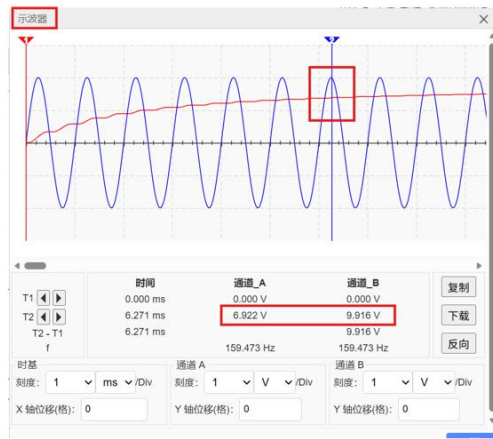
示波器

|  | 时间 | 通道_A | 通道_B |
|---|---|---|---|
| T1 | 0.000 ms | 0.000 V | 0.000 V |
| T2 | 6.271 ms | 6.922 V | 9.916 V |
| T2 - T1 | 6.271 ms |  | 9.916 V |
| f |  | 159.473 Hz | 159.473 Hz |

复制
下载
反向

时基
刻度: 1 ms /Div
X 轴位移(格): 0

通道 A
刻度: 1 V /Div
Y 轴位移(格): 0

通道 B
刻度: 1 V /Div
Y 轴位移(格): 0